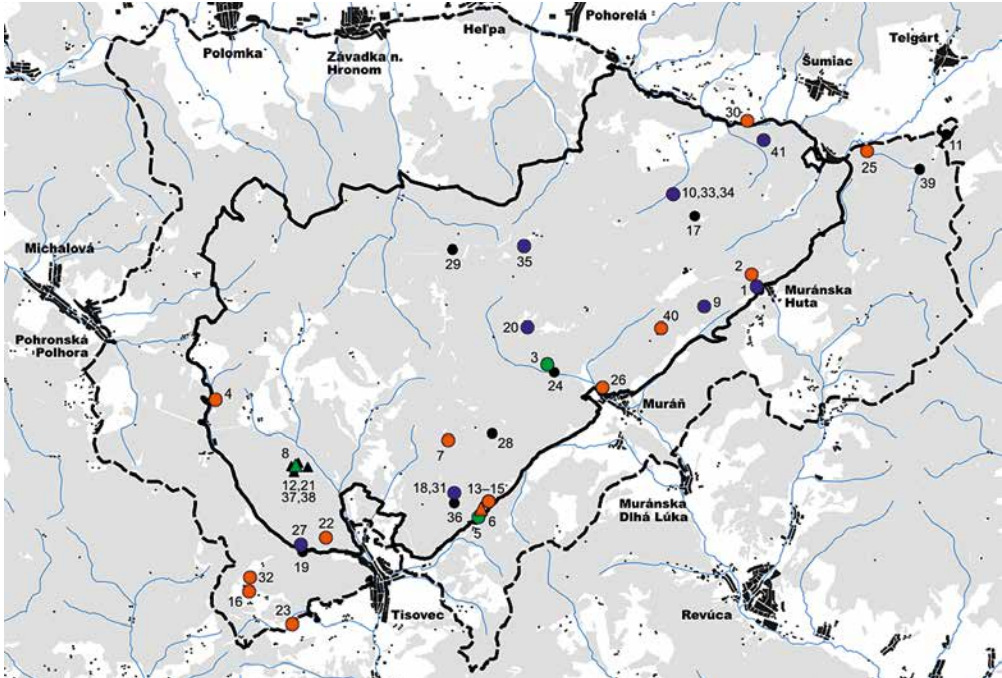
Pohorelá
Helpa
Polomka
Závadka n. Hronom
Šumiac
Telgárt
30
41
11
25
39
10,33,34
17
29
35
2
1
Muránska Huta
9
40
20
Michalová
Pohronská Polhora
3
24
26
Muráň
4
7
28
8
12,21
37,38
18,31
13–15
36
6
5
Muránska Dlhá Lúka
27
22
19
32
16
23
Tisovec
Revúca